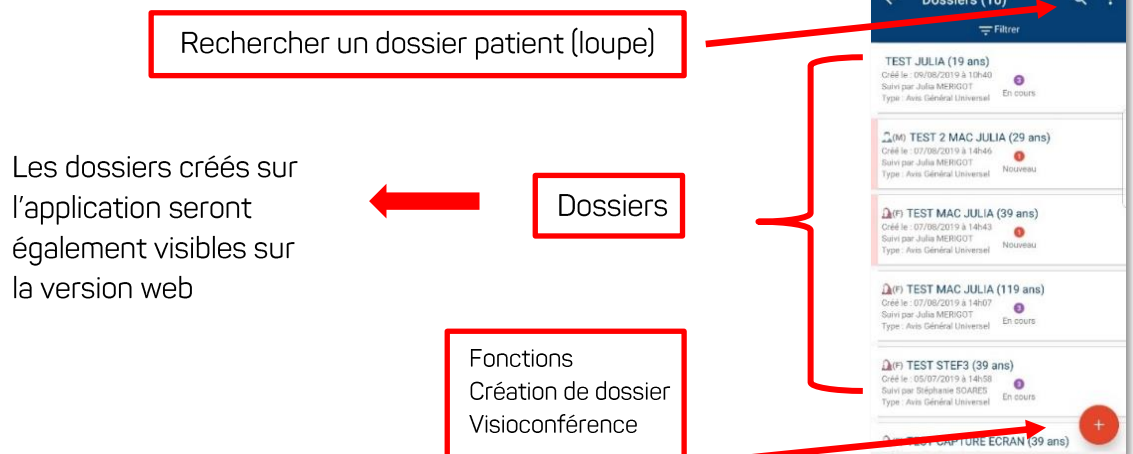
Dossiers (10)

Filtrer

Rechercher un dossier patient (loupe)

Les dossiers créés sur l'application seront également visibles sur la version web

Dossiers

TEST JULIA (19 ans)
Créé le : 09/08/2019 à 10h40
Suivi par Julia MERIGOT
Type : Avis Général Universel
En cours

(M) TEST 2 MAC JULIA (29 ans)
Créé le : 07/08/2019 à 14h46
Suivi par Julia MERIGOT
Type : Avis Général Universel
Nouveau

(F) TEST MAC JULIA (39 ans)
Créé le : 07/08/2019 à 14h43
Suivi par Julia MERIGOT
Type : Avis Général Universel
Nouveau

(F) TEST MAC JULIA (119 ans)
Créé le : 07/08/2019 à 14h07
Suivi par Julia MERIGOT
Type : Avis Général Universel
En cours

(F) TEST STEF3 (39 ans)
Créé le : 05/07/2019 à 14h58
Suivi par Stéphanie SOARES
Type : Avis Général Universel
En cours

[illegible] CAPTURE ECRAN (39 ans)

Fonctions
Création de dossier
Visioconférence

+